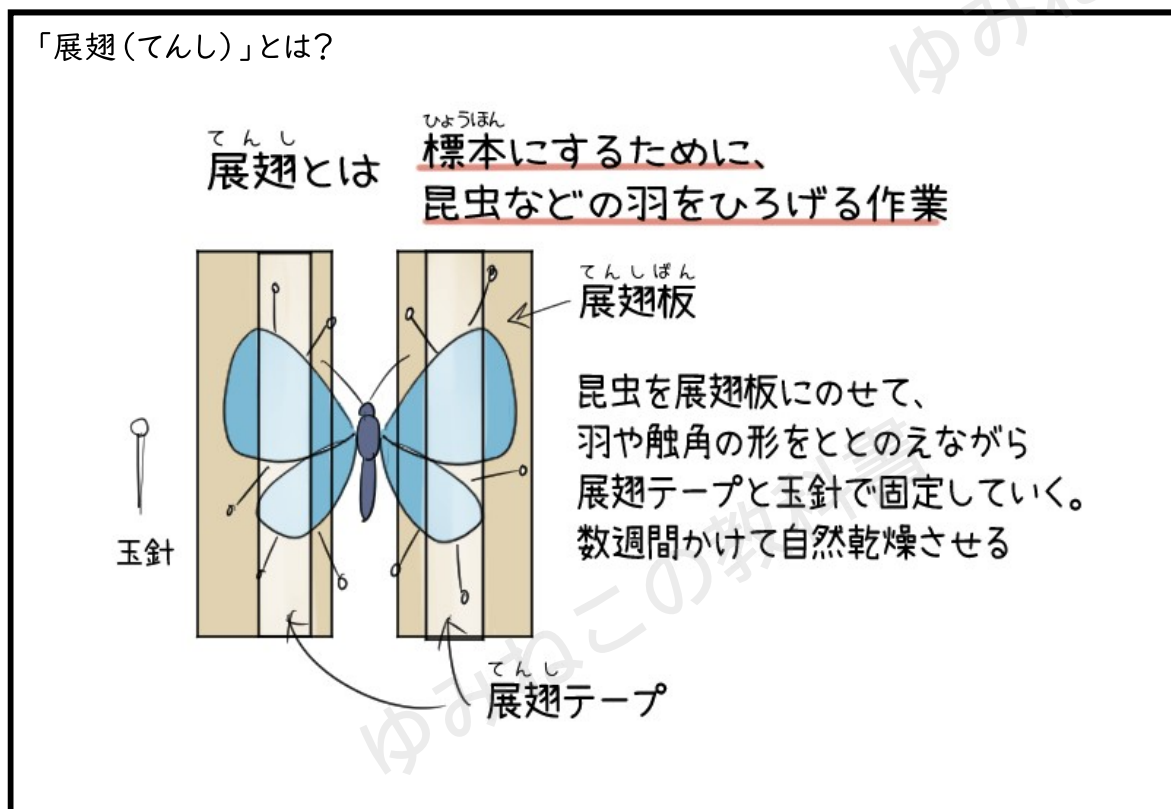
「展翅(てんし)」とは?

てんし
展翅とは
ひょうほん
標本にするために、
昆虫などの羽をひろげる作業

てんしばん
展翅板

昆虫を展翅板にのせて、
羽や触角の形をととのえながら
展翅テープと玉針で固定していく。
数週間かけて自然乾燥させる

玉針

てんし
展翅テープ

ゆみねこの教科書